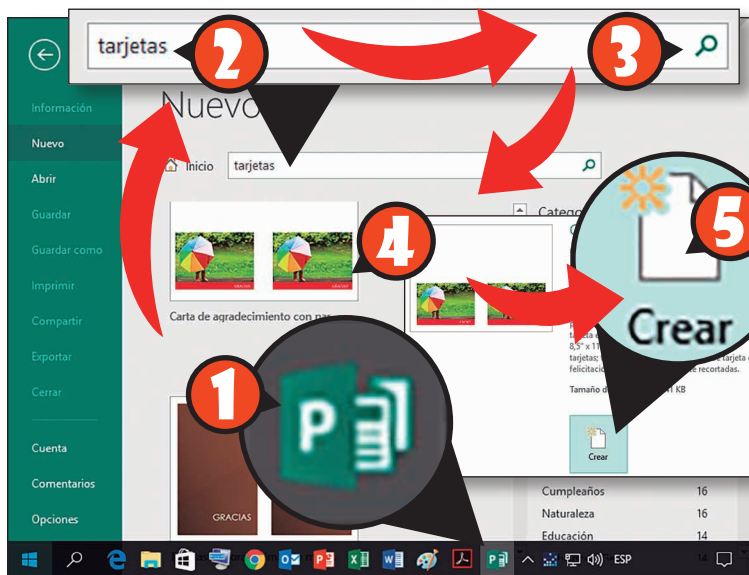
tarjetas

2

3

Información

Nuevo

Abrir

Guardar

Guardar como

Imprimir

Compartir

Exportar

Cerrar

Cuenta

Comentarios

Opciones

Nuevo

Inicio

tarjetas

4

Carta de agradecimiento con pa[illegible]

GRACIAS

Catego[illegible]

8,5" x 11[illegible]

tarjetas; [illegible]

felicitació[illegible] de recortadas.

Tamaño d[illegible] KB

Crear

5

Crear

1

Cumpleaños 16

Naturaleza 16

Educación 14

ESP